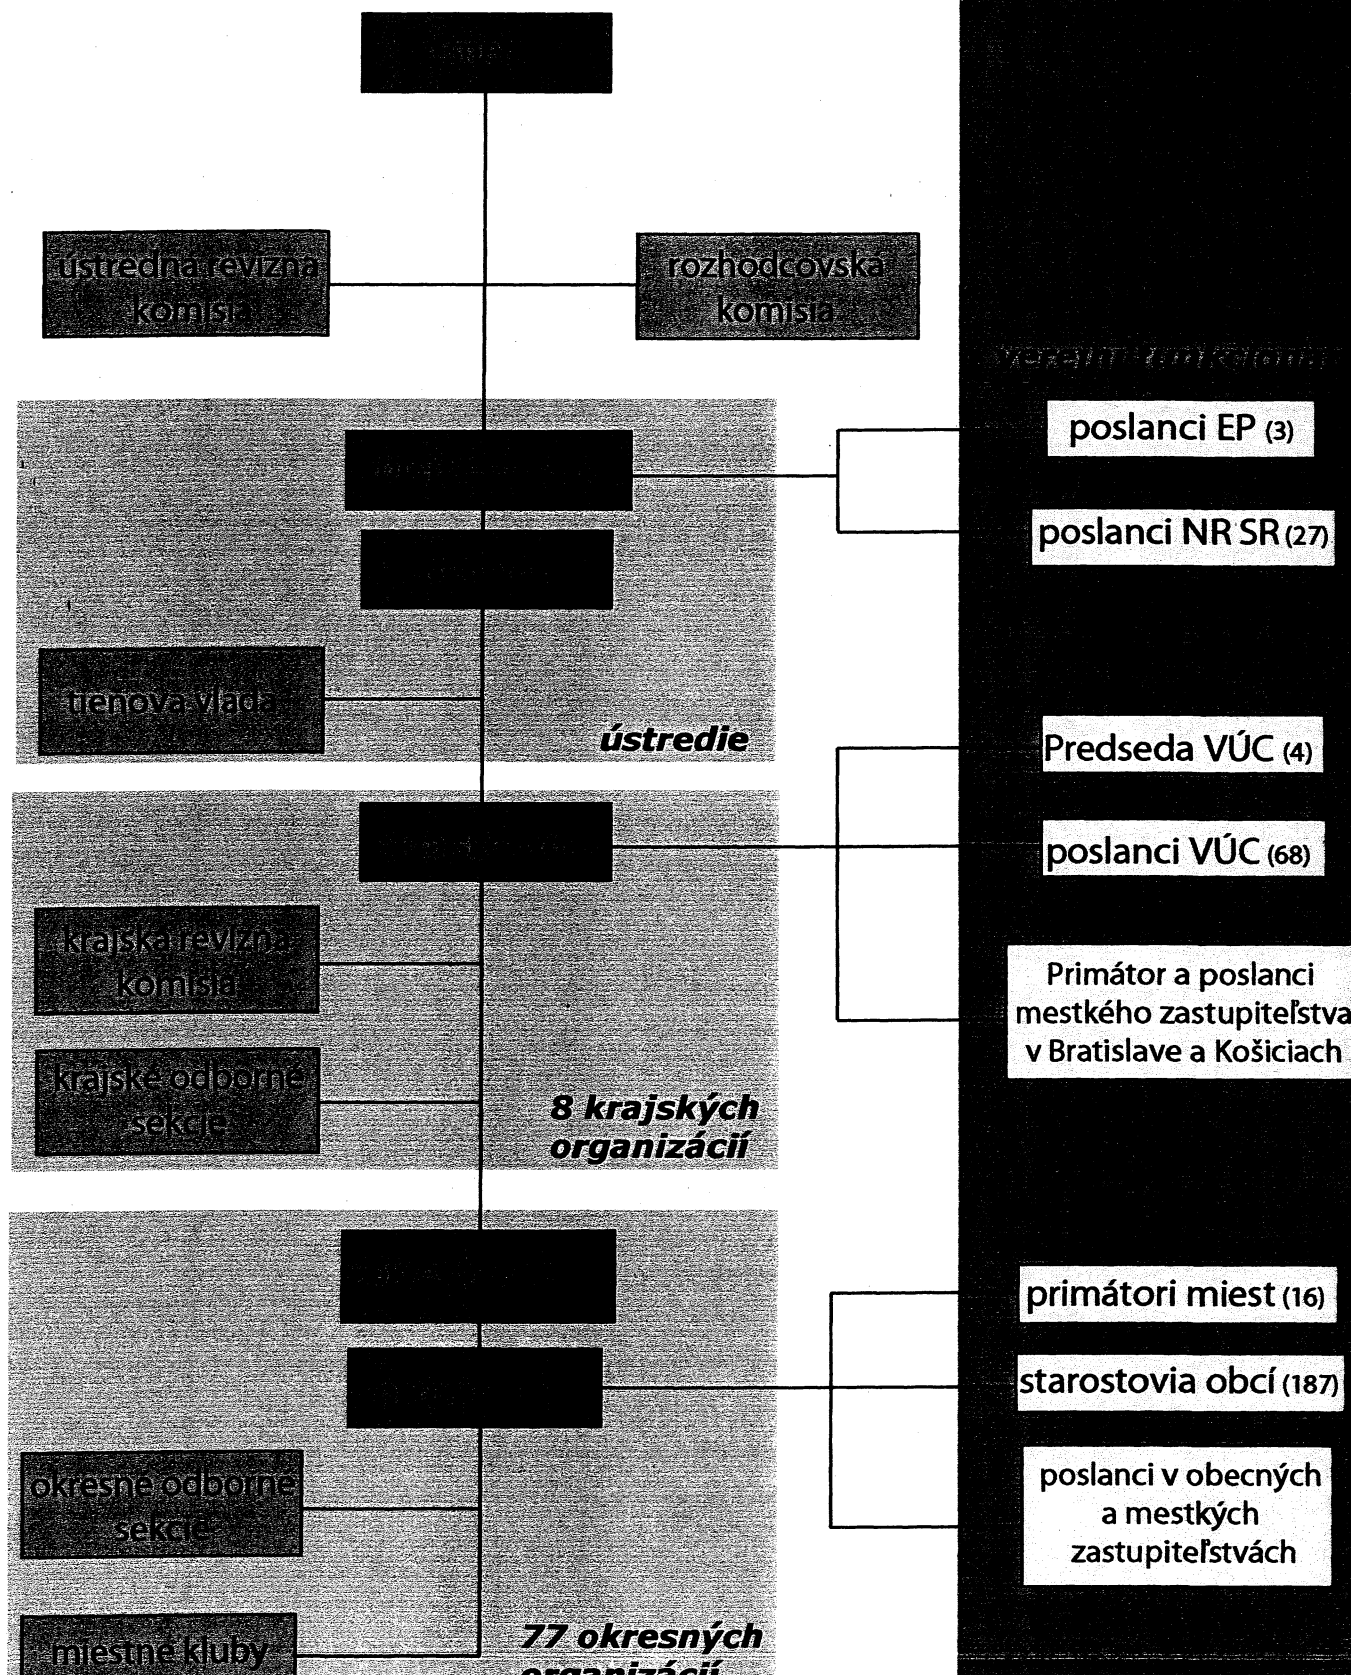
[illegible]

ústredná revízna komisia

rozhodcovská komisia

verejní funkcionári

poslanci EP (3)

poslanci NR SR (27)

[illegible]

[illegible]

tieňová vláda

ústredie

Predseda VÚC (4)

poslanci VÚC (68)

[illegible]

krajská revízna komisia

Primátor a poslanci mestkého zastupiteľstva v Bratislave a Košiciach

krajské odborné sekcie

8 krajských organizácií

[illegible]

primátori miest (16)

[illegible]

starostovia obcí (187)

okresné odborné sekcie

poslanci v obecných a mestkých zastupiteľstvách

miestne kluby

77 okresných organizácií